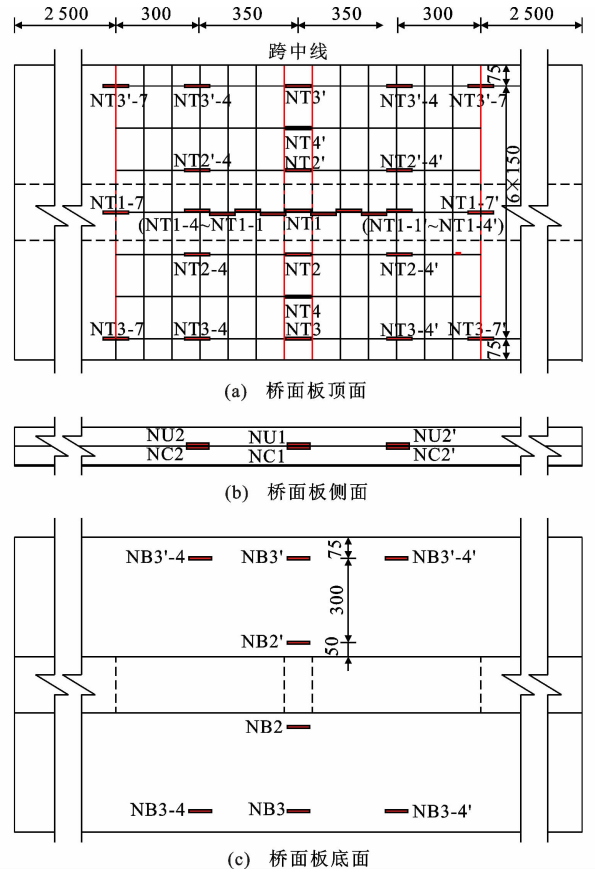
2 500 300 350 350 300 2 500

跨中线

75

NT3'-7 NT3'-4 NT3' NT3'-4 NT3'-7

NT4'
NT2'-4 NT2' NT2'-4'

$6\times150$

NT1-7 NT1-7'
(NT1-4~NT1-1 NT1 (NT1-1'~NT1-4')

NT2-4 NT2 NT2-4'

NT4
NT3-7 NT3-4 NT3 NT3-4' NT3-7'

75

(a) 桥面板顶面

NU2 NU1 NU2'
NC2 NC1 NC2'

(b) 桥面板侧面

75

NB3'-4 NB3' NB3'-4'

300

NB2'

50

NB2

NB3-4 NB3 NB3-4'

(c) 桥面板底面